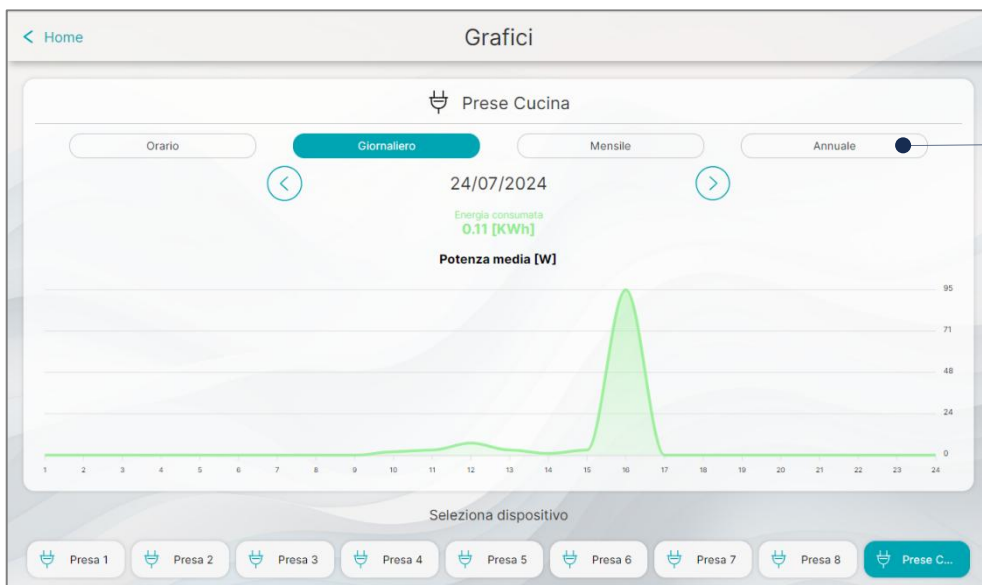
< Home

Grafici

Prese Cucina

Orario

Giornaliero

Mensile

Annuale

24/07/2024

Energia consumata
0.11 [KWh]

Potenza media [W]

95
71
48
24
0

1 2 3 4 5 6 7 8 9 10 11 12 13 14 15 16 17 18 19 20 21 22 23 24

Seleziona dispositivo

Presa 1
Presa 2
Presa 3
Presa 4
Presa 5
Presa 6
Presa 7
Presa 8
Prese C...